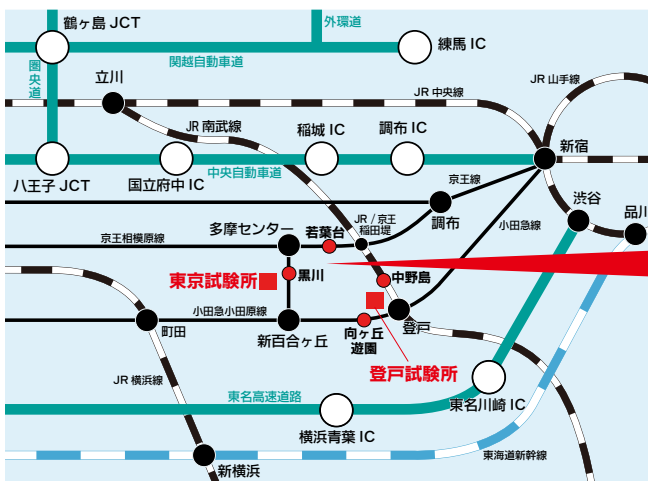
鶴ヶ島 JCT
外環道
練馬 IC
関越自動車道
圏央道
立川
JR 中央線
JR 山手線
JR 南武線
稲城 IC
調布 IC
新宿
八王子 JCT
国立府中 IC
中央自動車道
京王線
渋谷
品川
調布
JR / 京王 稲田堤
小田急線
京王相模原線
多摩センター
若葉台
東京試験所
黒川
中野島
小田急小田原線
町田
新百合ヶ丘
向ヶ丘遊園
登戸
登戸試験所
JR 横浜線
東名高速道路
東名川崎 IC
横浜青葉 IC
東海道新幹線
新横浜